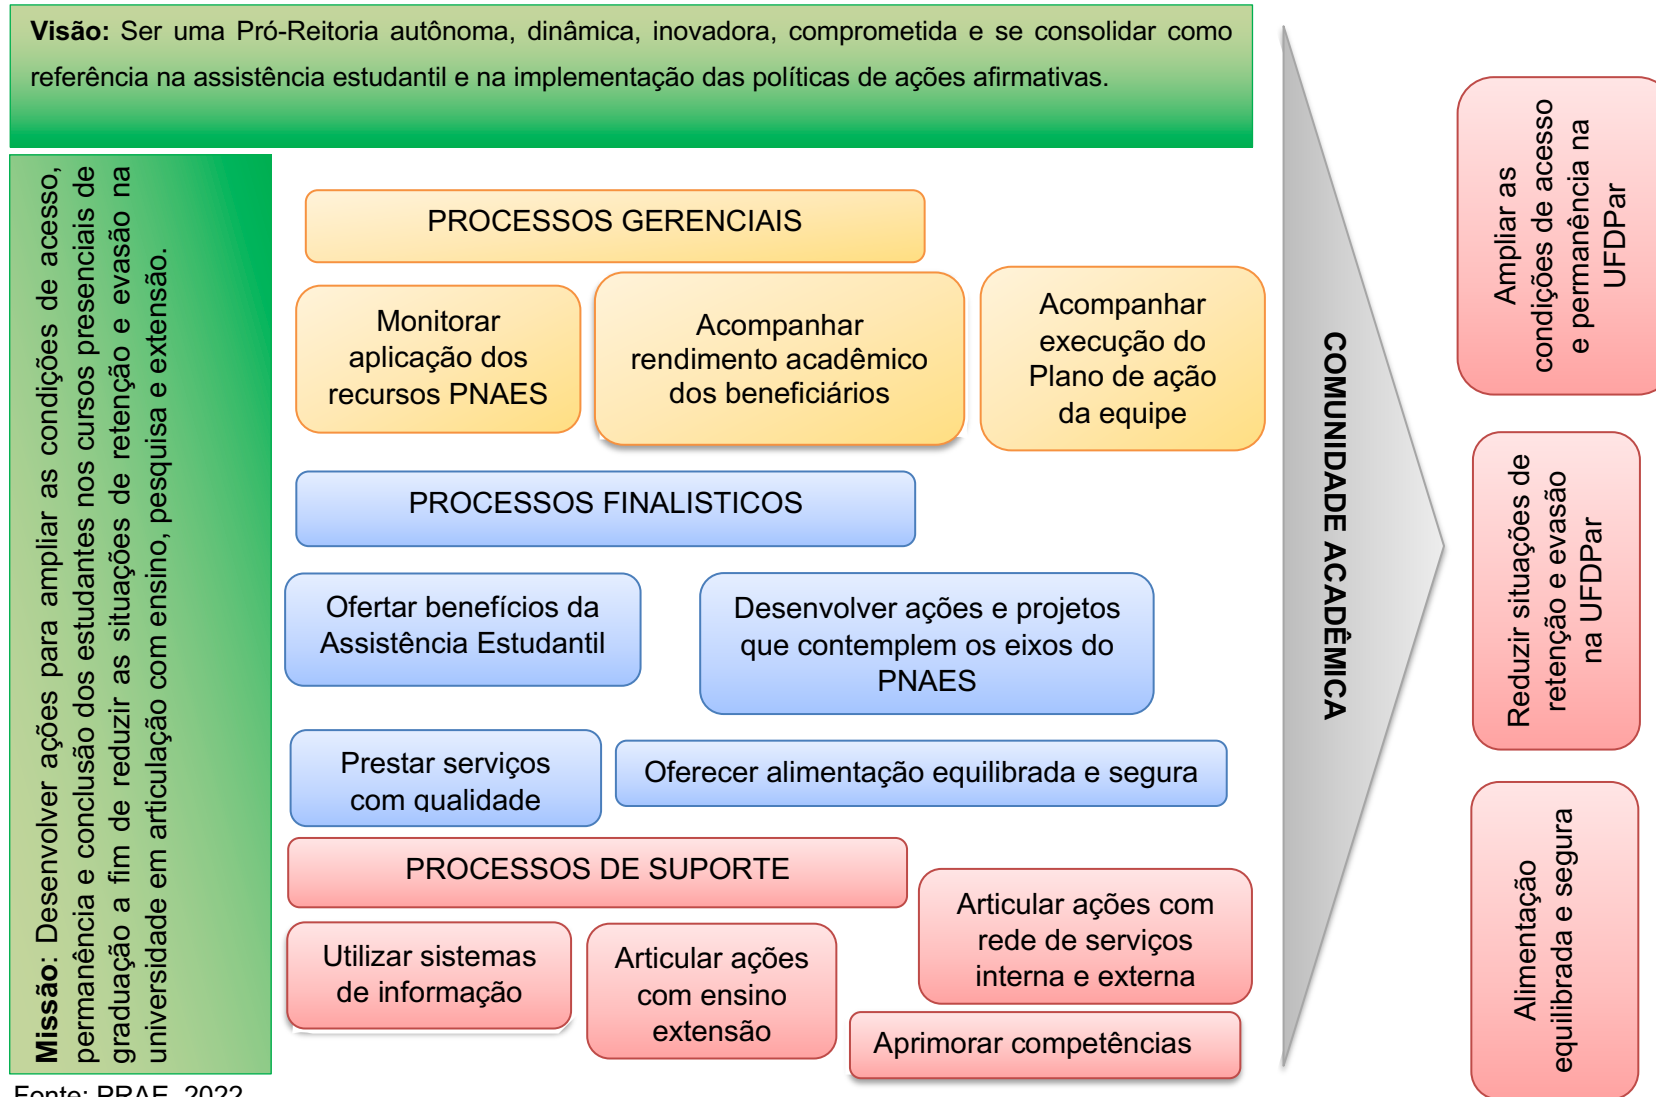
**Visão:** Ser uma Pró-Reitoria autônoma, dinâmica, inovadora, comprometida e se consolidar como referência na assistência estudantil e na implementação das políticas de ações afirmativas.

**Missão**: Desenvolver ações para ampliar as condições de acesso, permanência e conclusão dos estudantes nos cursos presenciais de graduação a fim de reduzir as situações de retenção e evasão na universidade em articulação com ensino, pesquisa e extensão.

PROCESSOS GERENCIAIS

Monitorar aplicação dos recursos PNAES

Acompanhar rendimento acadêmico dos beneficiários

Acompanhar execução do Plano de ação da equipe

PROCESSOS FINALISTICOS

Ofertar benefícios da Assistência Estudantil

Desenvolver ações e projetos que contemplem os eixos do PNAES

Prestar serviços com qualidade

Oferecer alimentação equilibrada e segura

PROCESSOS DE SUPORTE

Articular ações com rede de serviços interna e externa

Utilizar sistemas de informação

Articular ações com ensino extensão

Aprimorar competências

COMUNIDADE ACADÊMICA

Ampliar as condições de acesso e permanência na UFDPar

Reduzir situações de retenção e evasão na UFDPar

Alimentação equilibrada e segura

Fonte: PRAE, 2022